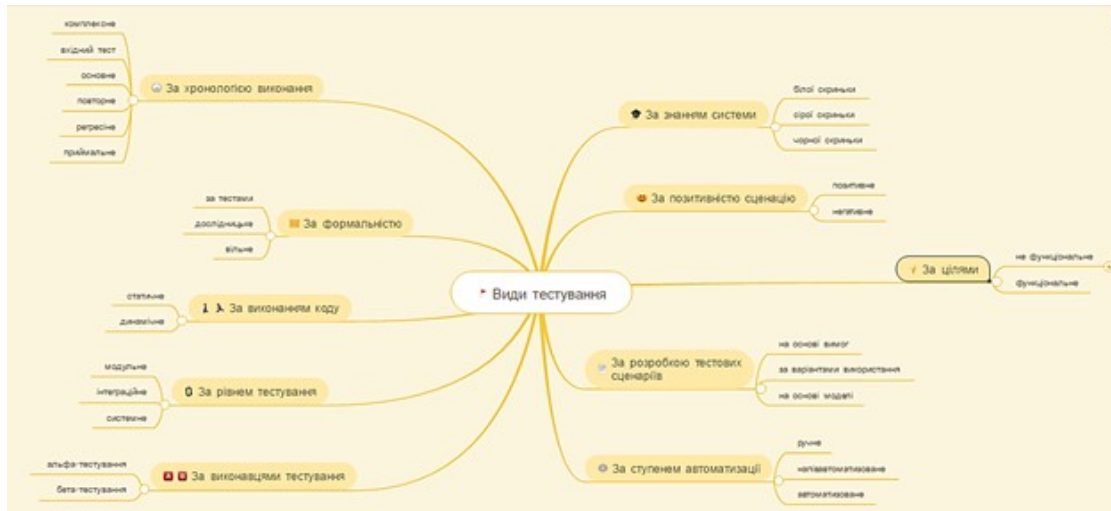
Види тестування

За хронологією виконання
комплексне
вхідний тест
основне
повторне
регресійне
приймальне

За формальністю
за тестами
дослідницьке
вільне

За виконанням коду
статичне
динамічне

За рівнем тестування
модульне
інтеграційне
системне

За виконавцями тестування
альфа-тестування
бета-тестування

За знанням системи
білої скриньки
сірої скриньки
чорної скриньки

За позитивністю сценарію
позитивне
негативне

За цілями
не функціональне
функціональне

За розробкою тестових сценаріїв
на основі вимог
за варіантами використання
на основі моделі

За ступенем автоматизації
ручне
напівавтоматизоване
автоматизоване